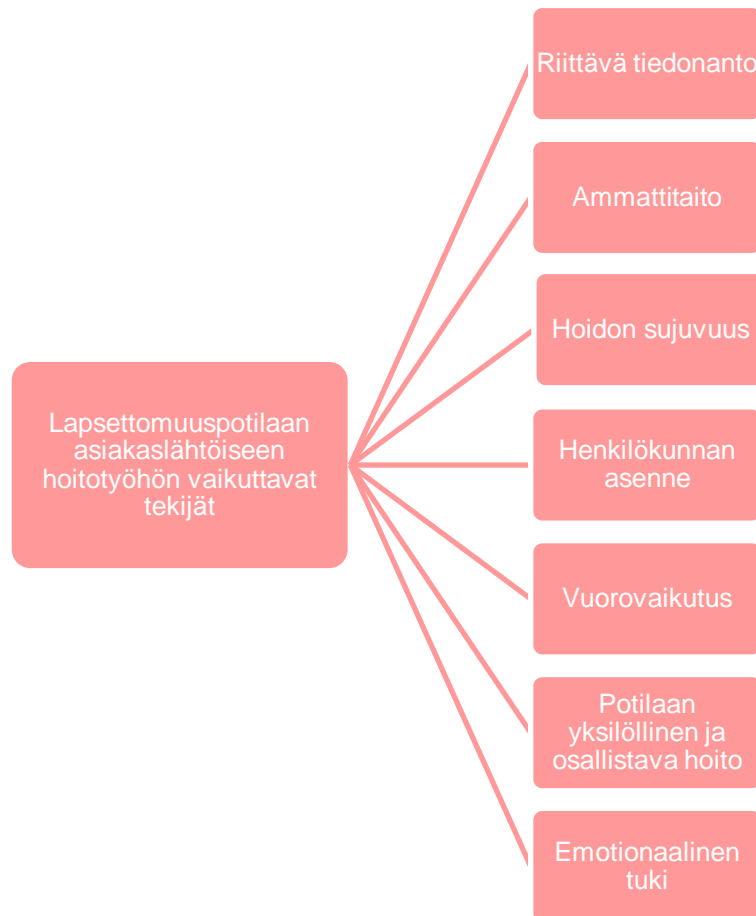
Lapsettomuuspotilaan asiakaslähtöiseen hoitotyöhön vaikuttavat tekijät

Riittävä tiedonanto

Ammattitaito

Hoidon sujuvuus

Henkilökunnan asenne

Vuorovaikutus

Potilaan yksilöllinen ja osallistava hoito

Emotionaalinen tuki